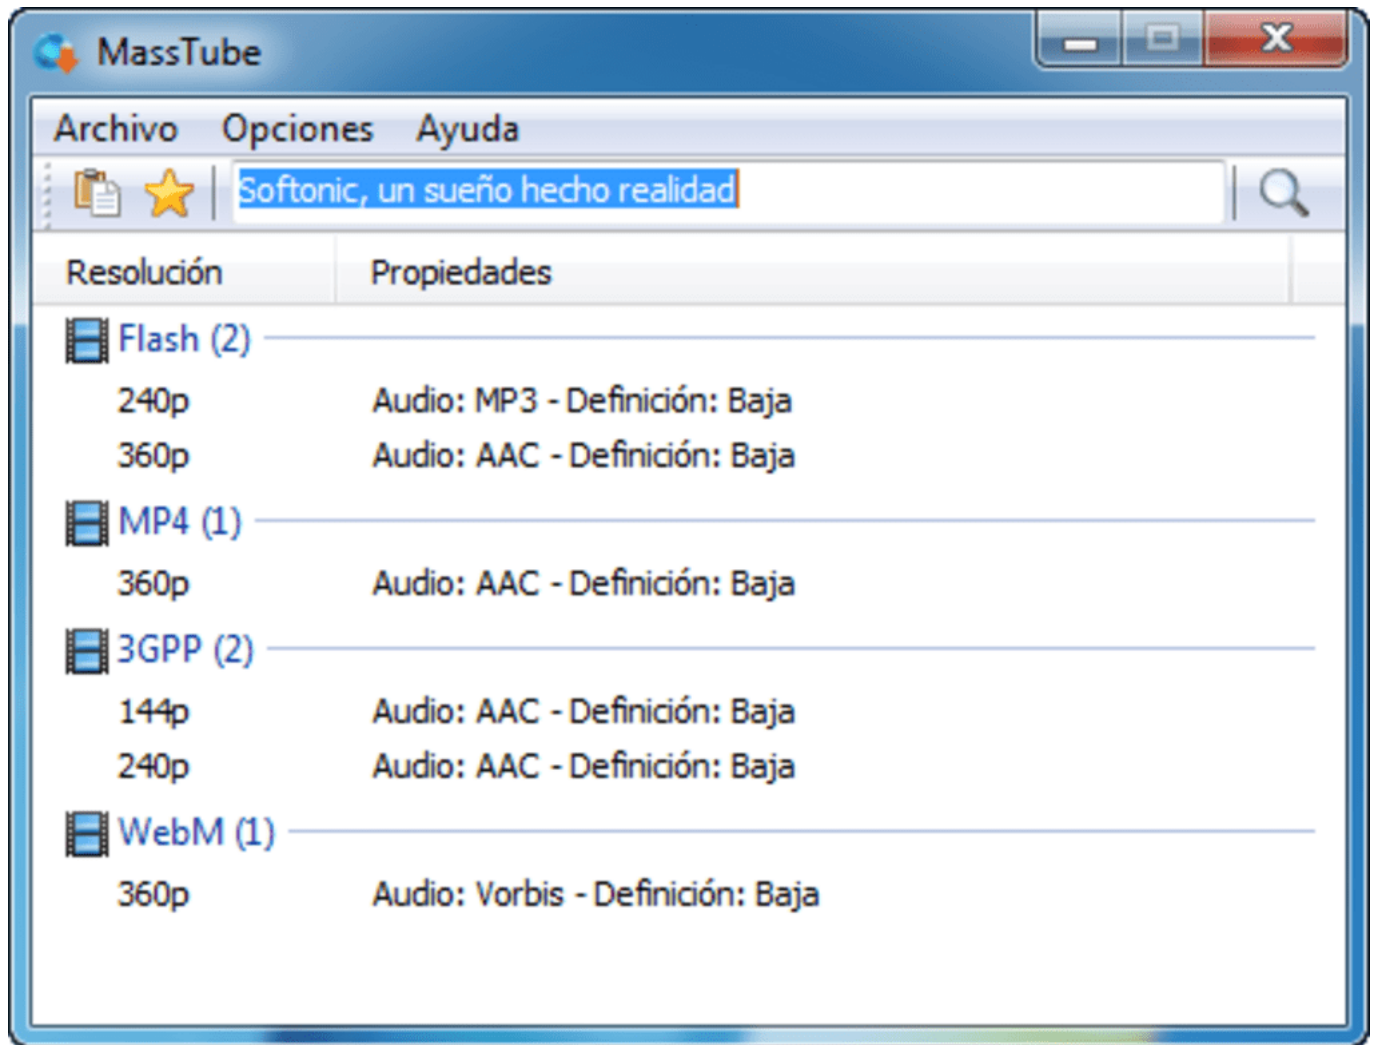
MassTube

Archivo Opciones Ayuda

Softonic, un sueño hecho realidad

| Resolución | Propiedades |
|---|---|
| Flash (2) | |
| 240p | Audio: MP3 - Definición: Baja |
| 360p | Audio: AAC - Definición: Baja |
| MP4 (1) | |
| 360p | Audio: AAC - Definición: Baja |
| 3GPP (2) | |
| 144p | Audio: AAC - Definición: Baja |
| 240p | Audio: AAC - Definición: Baja |
| WebM (1) | |
| 360p | Audio: Vorbis - Definición: Baja |